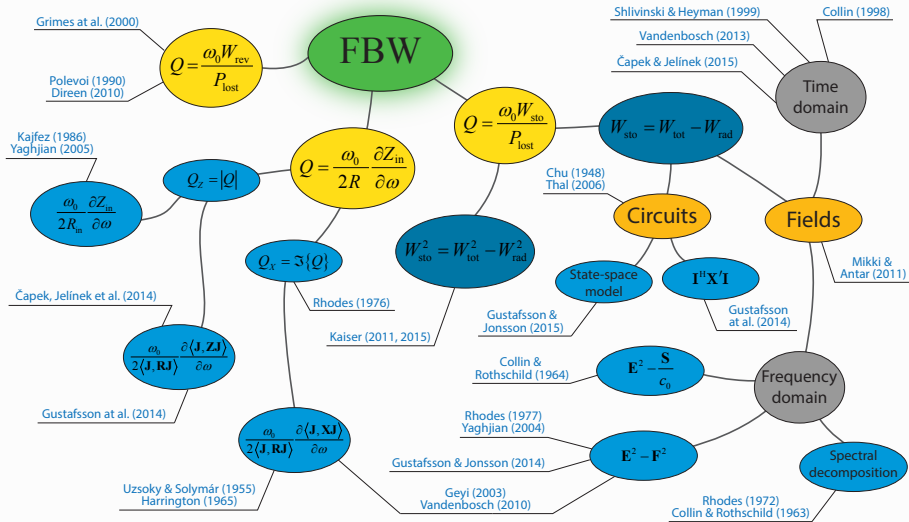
Grimes at al. (2000)

$Q = \frac{\omega_0 W_{\text{rev}}}{P_{\text{lost}}}$

Polevoi (1990)
Direen (2010)

FBW

Shlivinski & Heyman (1999)
Collin (1998)
Vandenbosch (2013)
Čapek & Jelínek (2015)

Time domain

Kajfez (1986)
Yaghjian (2005)

$Q = \frac{\omega_0 W_{\text{sto}}}{P_{\text{lost}}}$

$W_{\text{sto}} = W_{\text{tot}} - W_{\text{rad}}$

$\frac{\omega_0}{2R_{\text{in}}}\frac{\partial Z_{\text{in}}}{\partial \omega}$

$Q_Z = |Q|$

$Q = \frac{\omega_0}{2R}\frac{\partial Z_{\text{in}}}{\partial \omega}$

Chu (1948)
Thal (2006)

Circuits

Fields

$W_{\text{sto}}^2 = W_{\text{tot}}^2 - W_{\text{rad}}^2$

$Q_X = \Im\{Q\}$

Mikki & Antar (2011)

State-space model

$\mathbf{I}^{\text{H}}\mathbf{X}'\mathbf{I}$

Čapek, Jelínek et al. (2014)

Rhodes (1976)

Gustafsson & Jonsson (2015)

Gustafsson at al. (2014)

Kaiser (2011, 2015)

$\frac{\omega_0}{2\langle \mathbf{J}, \mathbf{RJ}\rangle}\frac{\partial\langle \mathbf{J}, \mathbf{ZJ}\rangle}{\partial \omega}$

Collin & Rothschild (1964)

$\mathbf{E}^2 - \frac{\mathbf{S}}{c_0}$

Frequency domain

Gustafsson at al. (2014)

Rhodes (1977)
Yaghjian (2004)

$\frac{\omega_0}{2\langle \mathbf{J}, \mathbf{RJ}\rangle}\frac{\partial\langle \mathbf{J}, \mathbf{XJ}\rangle}{\partial \omega}$

Gustafsson & Jonsson (2014)

$\mathbf{E}^2 - \mathbf{F}^2$

Spectral decomposition

Uzsoky & Solymár (1955)
Harrington (1965)

Geyi (2003)
Vandenbosch (2010)

Rhodes (1972)
Collin & Rothschild (1963)